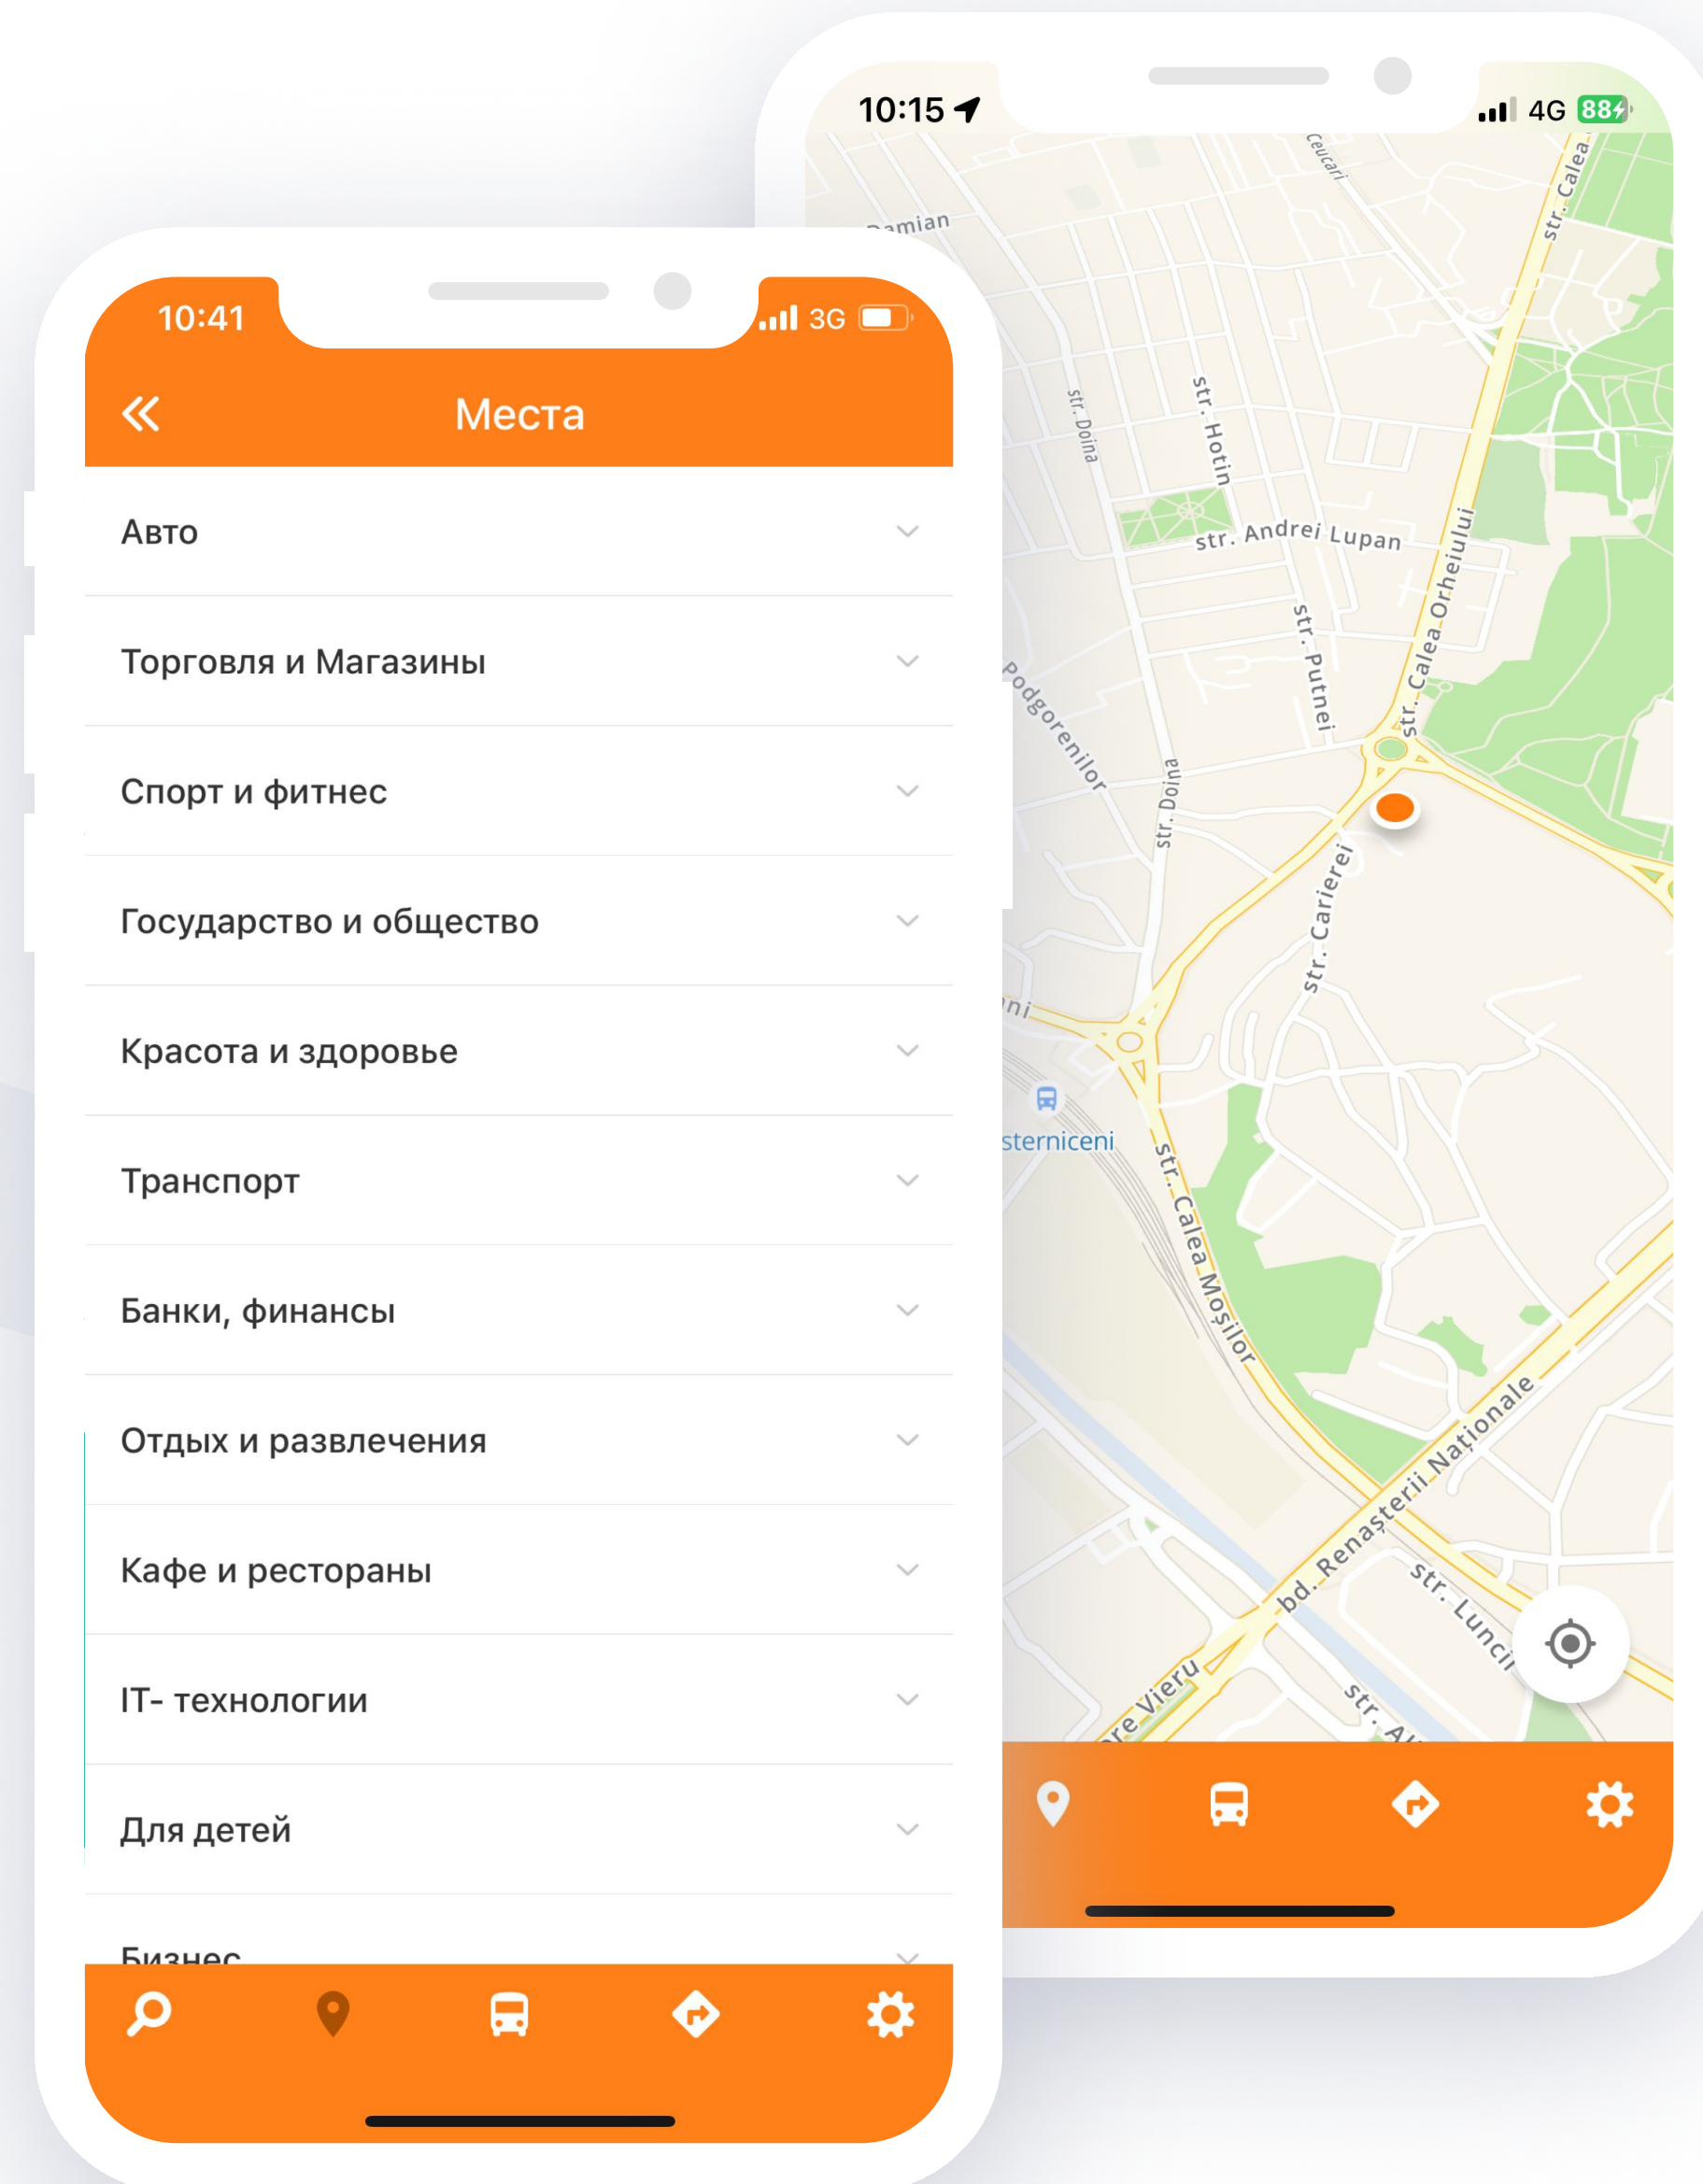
10:15
4G 88

Damian
Ceucari
str. Calea
str. Doina
str. Hotin
str. Andrei Lupan
str. Calea Orheiului
str. Putnei
Podgorenilor
str. Doina
str. Carierei
ni
sterniceni
str. Calea Moșilor
bd. Renașterii Naționale
str. Luncii
re Vieru
str. Al

10:41
3G

Места

Авто

Торговля и Магазины

Спорт и фитнес

Государство и общество

Красота и здоровье

Транспорт

Банки, финансы

Отдых и развлечения

Кафе и рестораны

IT- технологии

Для детей

Бизнес